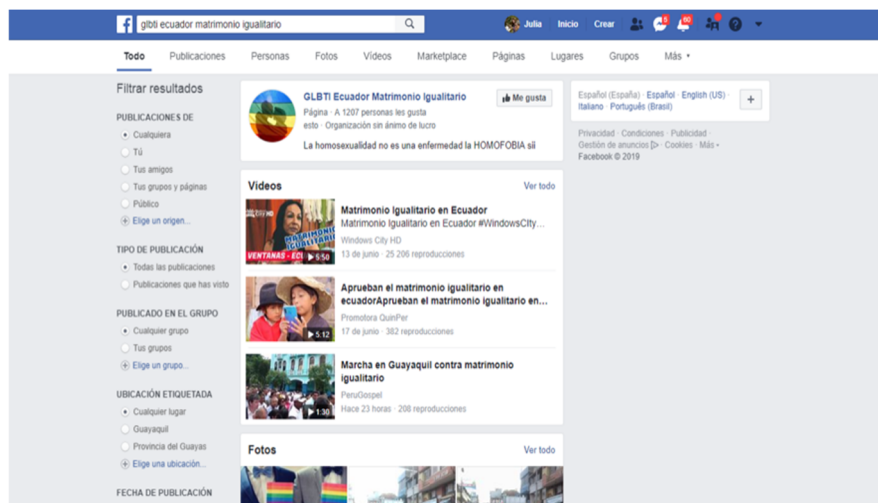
glbti ecuador matrimonio igualitario

Julia Inicio Crear 6 60

Todo Publicaciones Personas Fotos Vídeos Marketplace Páginas Lugares Grupos Más

Filtrar resultados

PUBLICACIONES DE
Cualquiera
Tú
Tus amigos
Tus grupos y páginas
Público
Elige un origen...

TIPO DE PUBLICACIÓN
Todas las publicaciones
Publicaciones que has visto

PUBLICADO EN EL GRUPO
Cualquier grupo
Tus grupos
Elige un grupo...

UBICACIÓN ETIQUETADA
Cualquier lugar
Guayaquil
Provincia del Guayas
Elige una ubicación...

FECHA DE PUBLICACIÓN

GLBTI Ecuador Matrimonio Igualitario
Página · A 1207 personas les gusta esto · Organización sin ánimo de lucro
La homosexualidad no es una enfermedad la HOMOFOBIA sii
Me gusta

Vídeos
Ver todo

Matrimonio Igualitario en Ecuador
Matrimonio Igualitario en Ecuador #WindowsCIty...
Windows City HD
13 de junio · 25 206 reproducciones
5:50

Aprueban el matrimonio igualitario en ecuadorAprueban el matrimonio igualitario en...
Promotora QuinPer
17 de junio · 382 reproducciones
5:12

Marcha en Guayaquil contra matrimonio igualitario
PeruGospel
Hace 23 horas · 208 reproducciones
1:30

Fotos
Ver todo

Español (España) · Español · English (US) · Italiano · Português (Brasil)

Privacidad · Condiciones · Publicidad · Gestión de anuncios · Cookies · Más · Facebook © 2019